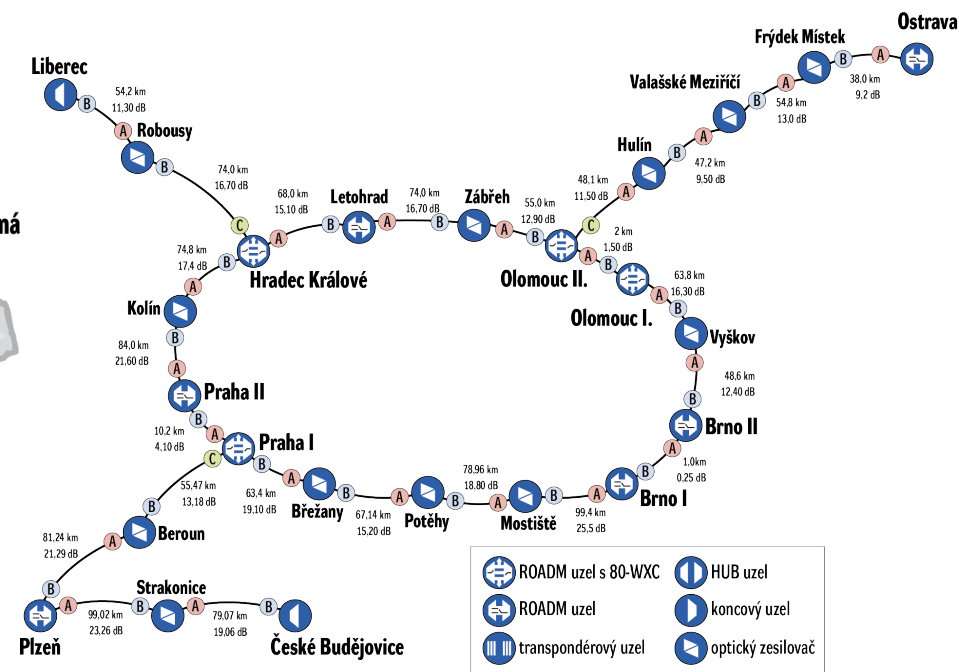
ná

Liberec
54,2 km
11,30 dB
B
A
Robousy
B
74,0 km
16,70 dB
C
A
68,0 km
15,10 dB
B
Letohrad
74,0 km
16,70 dB
B
Zábřeh
A
55,0 km
12,90 dB
B
Olomouc II.
C
48,1 km
11,50 dB
A
Hulín
B
47,2 km
9,50 dB
A
Valašské Meziříčí
B
54,8 km
13,0 dB
A
Frýdek Místek
B
A
38,0 km
9,2 dB
Ostrava

Hradec Králové
74,8 km
17,4 dB
B
A
Kolín
B
84,0 km
21,60 dB
A
Praha II
B
10,2 km
4,10 dB
A
Praha I
C
B
55,47 km
13,18 dB
B
Beroun
A
81,24 km
21,29 dB
B
Plzeň
A
99,02 km
23,26 dB
B
Strakonice
A
79,07 km
19,06 dB
B
České Budějovice

63,4 km
19,10 dB
A
Břežany
B
67,14 km
15,20 dB
A
Potěhy
B
78,96 km
18,80 dB
A
Mostiště
B
99,4 km
25,5 dB
A
Brno I
B
1,0km
0,25 dB
A
Brno II
B
48,6 km
12,40 dB
A
Vyškov
B
63,8 km
16,30 dB
A
Olomouc I.
B
A
2 km
1,50 dB
A

ROADM uzel s 80-WXC
HUB uzel
ROADM uzel
koncový uzel
transpondérový uzel
optický zesilovač